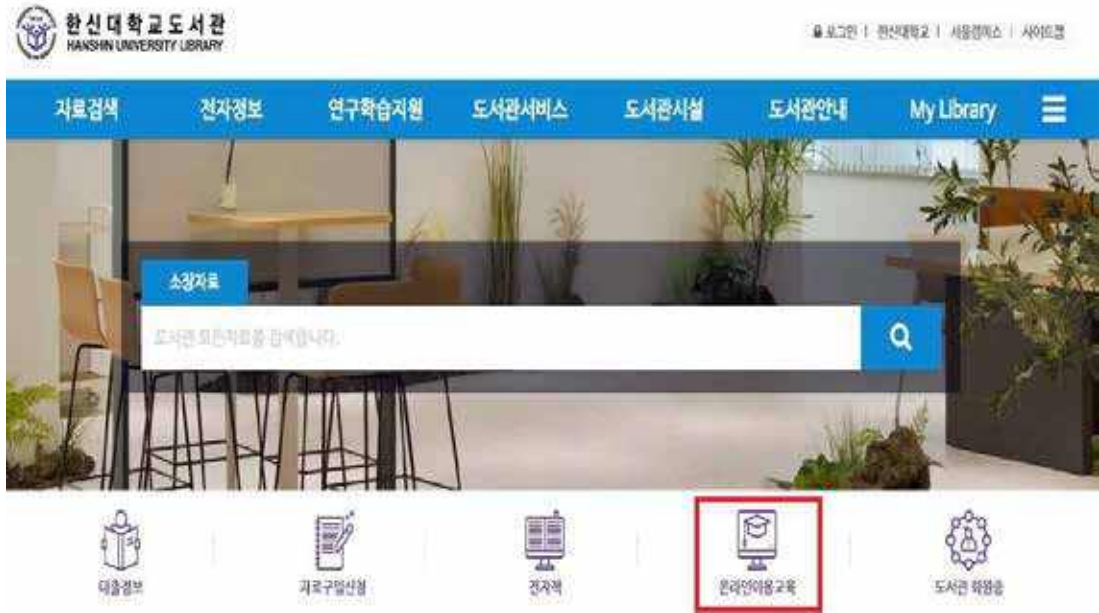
한신대학교도서관
HANSHIN UNIVERSITY LIBRARY

로그인 | 한신대학교 | 서울캠퍼스 | 사이트맵

자료검색 전자정보 연구학습지원 도서관서비스 도서관시설 도서관안내 My Library

소장자료

도서관 보유자료를 검색합니다.

대출정보 자료구입신청 전자책 온라인이용교육 도서관 회원증